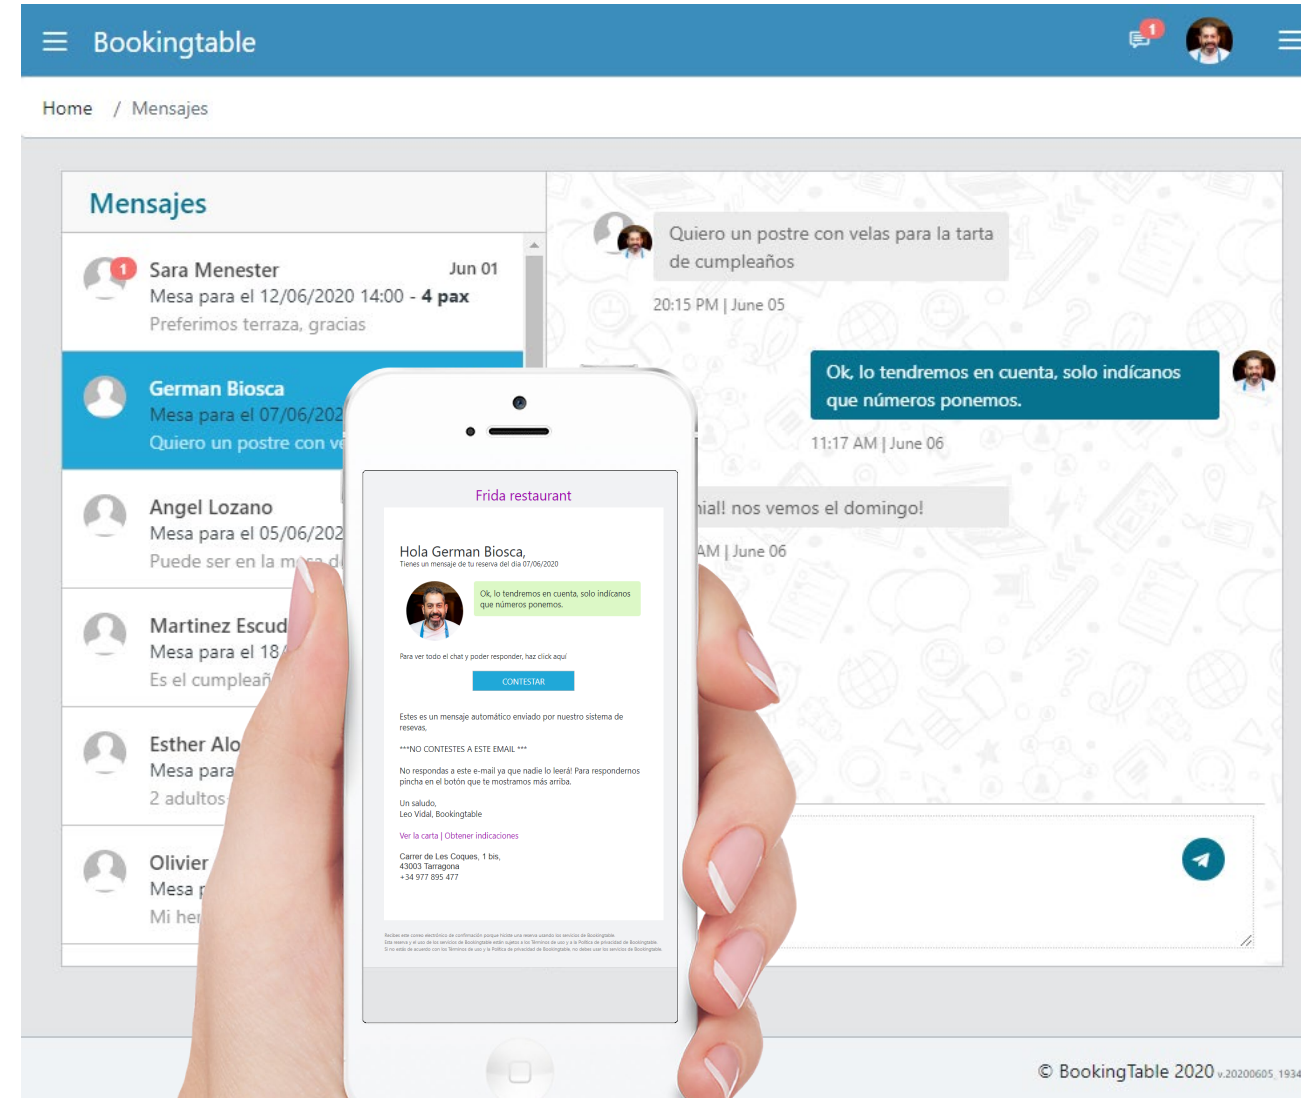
Bookingtable

1

Home / Mensajes

Mensajes

1
Sara Menester Jun 01
Mesa para el 12/06/2020 14:00 - **4 pax**
Preferimos terraza, gracias

German Biosca
Mesa para el 07/06/202
Quiero un postre con ve

Angel Lozano
Mesa para el 05/06/202
Puede ser en la m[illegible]

Martinez Escud
Mesa para el 18
Es el cumpleañ

Esther Alo
Mesa para
2 adultos

Olivier
Mesa p
Mi he

Quiero un postre con velas para la tarta de cumpleaños

20:15 PM | June 05

Ok, lo tendremos en cuenta, solo indícanos que números ponemos.

11:17 AM | June 06

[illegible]ial! nos vemos el domingo!

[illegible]AM | June 06

Frida restaurant

Hola German Biosca,
Tienes un mensaje de tu reserva del día 07/06/2020

Ok, lo tendremos en cuenta, solo indícanos que números ponemos.

Para ver todo el chat y poder responder, haz click aquí

CONTESTAR

Estes es un mensaje automático enviado por nuestro sistema de reservas.

***NO CONTESTES A ESTE EMAIL ***

No respondas a este e-mail ya que nadie lo leerá! Para respondernos pincha en el botón que te mostramos más arriba.

Un saludo,
Leo Vidal, Bookingtable

Ver la carta | Obtener indicaciones

Carrer de Les Coques, 1 bis,
43003 Tarragona
+34 977 895 477

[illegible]

© BookingTable 2020 v.20200605_1934